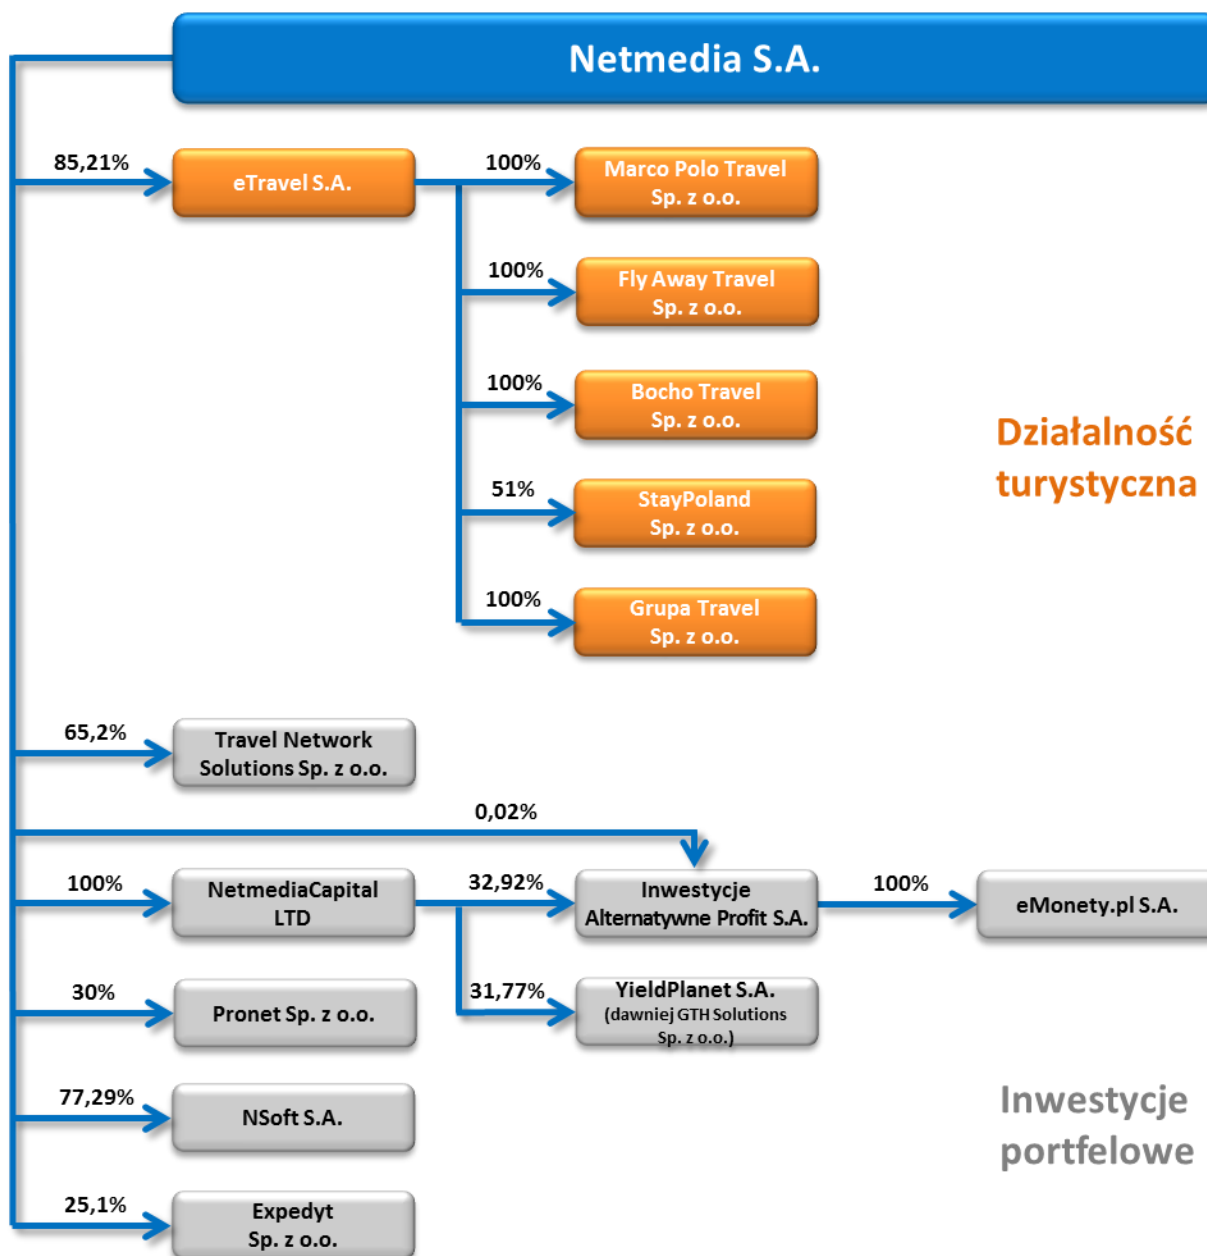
Netmedia S.A.

85,21%

eTravel S.A.

100%

Marco Polo Travel Sp. z o.o.

100%

Fly Away Travel Sp. z o.o.

100%

Bocho Travel Sp. z o.o.

51%

StayPoland Sp. z o.o.

100%

Grupa Travel Sp. z o.o.

Działalność turystyczna

65,2%

Travel Network Solutions Sp. z o.o.

0,02%

100%

NetmediaCapital LTD

32,92%

Inwestycje Alternatywne Profit S.A.

100%

eMonety.pl S.A.

30%

Pronet Sp. z o.o.

31,77%

YieldPlanet S.A. (dawniej GTH Solutions Sp. z o.o.)

77,29%

NSoft S.A.

Inwestycje portfelowe

25,1%

Expedyt Sp. z o.o.